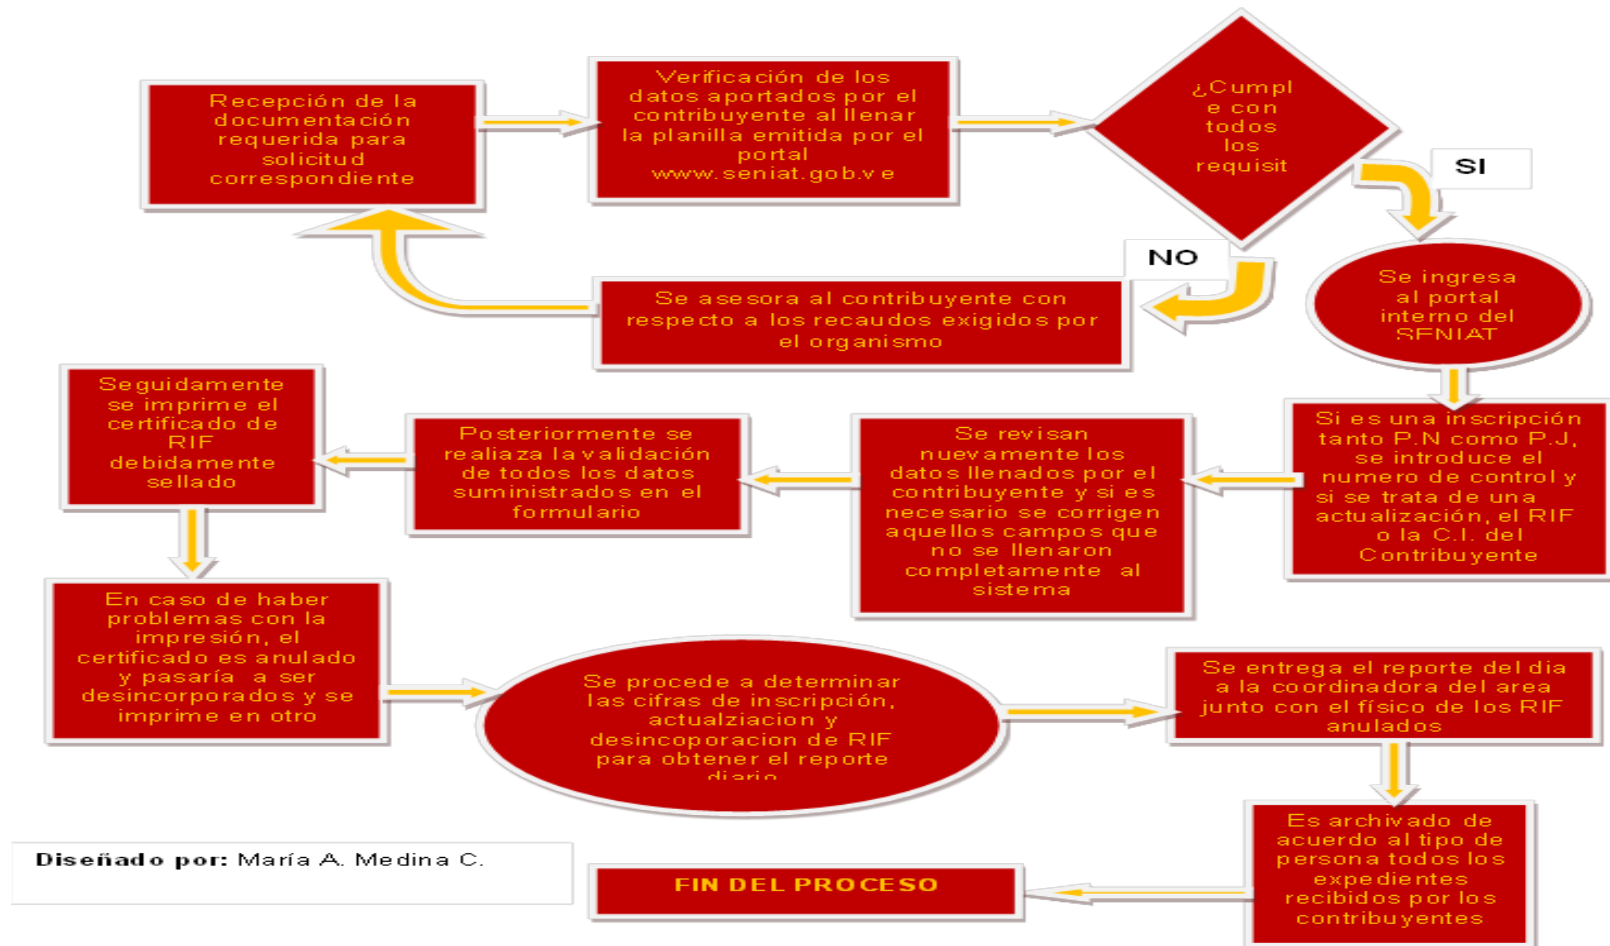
Recepción de la documentación requerida para solicitud correspondiente

Verificación de los datos aportados por el contribuyente al llenar la planilla emitida por el portal www.seniat.gob.ve

¿Cumple con todos los requisit

SI

NO

Se asesora al contribuyente con respecto a los recaudos exigidos por el organismo

Se ingresa al portal interno del SENIAT

Si es una inscripción tanto P.N como P.J, se introduce el numero de control y si se trata de una actualización, el RIF o la C.I. del Contribuyente

Se revisan nuevamente los datos llenados por el contribuyente y si es necesario se corrigen aquellos campos que no se llenaron completamente al sistema

Posteriormente se realiaza la validación de todos los datos suministrados en el formulario

Seguidamente se imprime el certificado de RIF debidamente sellado

En caso de haber problemas con la impresión, el certificado es anulado y pasaría a ser desincorporados y se imprime en otro

Se procede a determinar las cifras de inscripción, actualziacion y desincoporacion de RIF para obtener el reporte diario

Se entrega el reporte del dia a la coordinadora del area junto con el físico de los RIF anulados

Es archivado de acuerdo al tipo de persona todos los expedientes recibidos por los contribuyentes

FIN DEL PROCESO

Diseñado por: María A. Medina C.